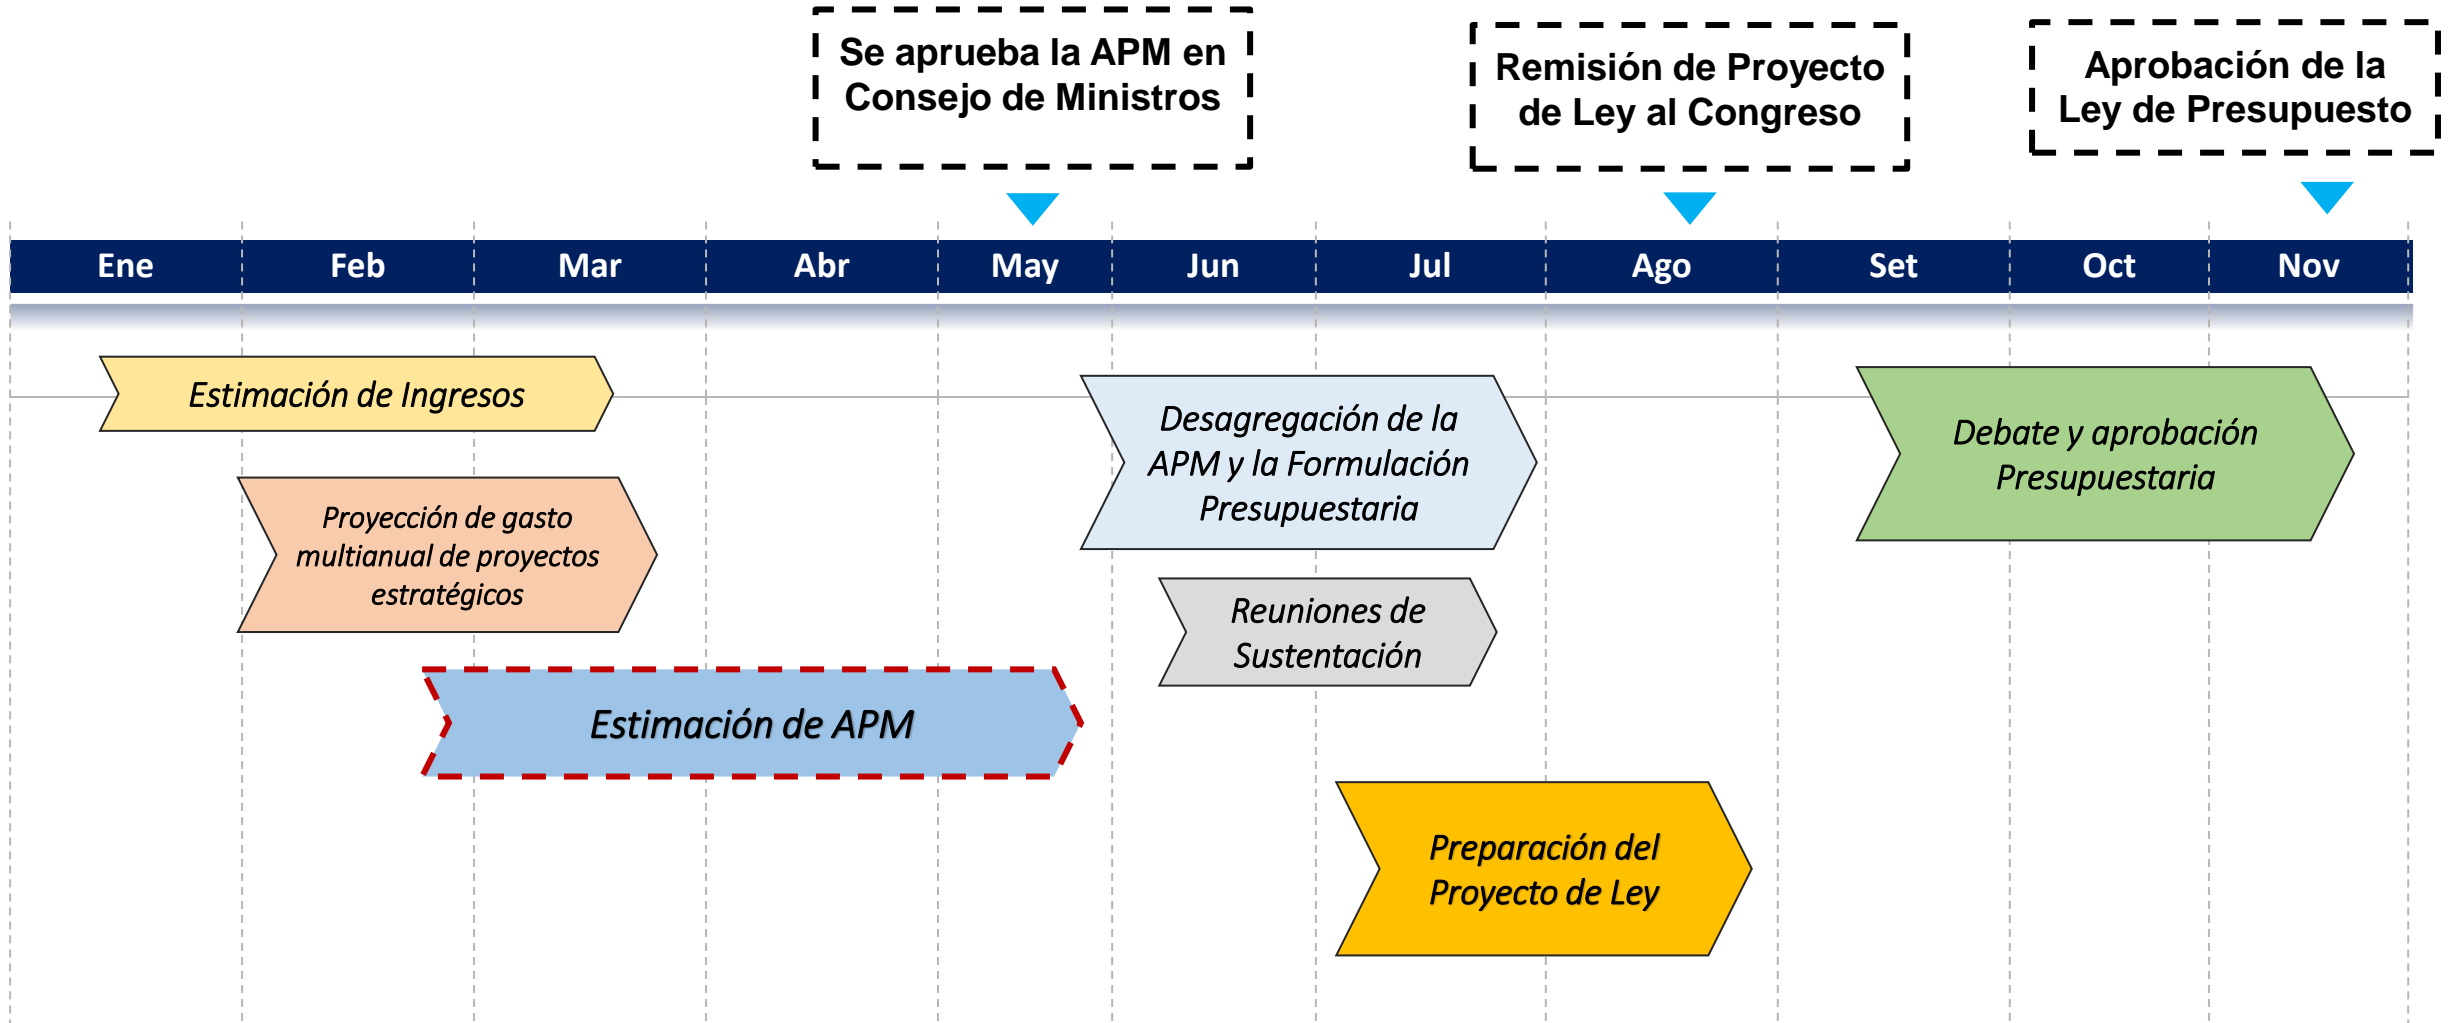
Se aprueba la APM en Consejo de Ministros

Remisión de Proyecto de Ley al Congreso

Aprobación de la Ley de Presupuesto

Ene

Feb

Mar

Abr

May

Jun

Jul

Ago

Set

Oct

Nov

Estimación de Ingresos

Proyección de gasto multianual de proyectos estratégicos

Estimación de APM

Desagregación de la APM y la Formulación Presupuestaria

Reuniones de Sustentación

Preparación del Proyecto de Ley

Debate y aprobación Presupuestaria